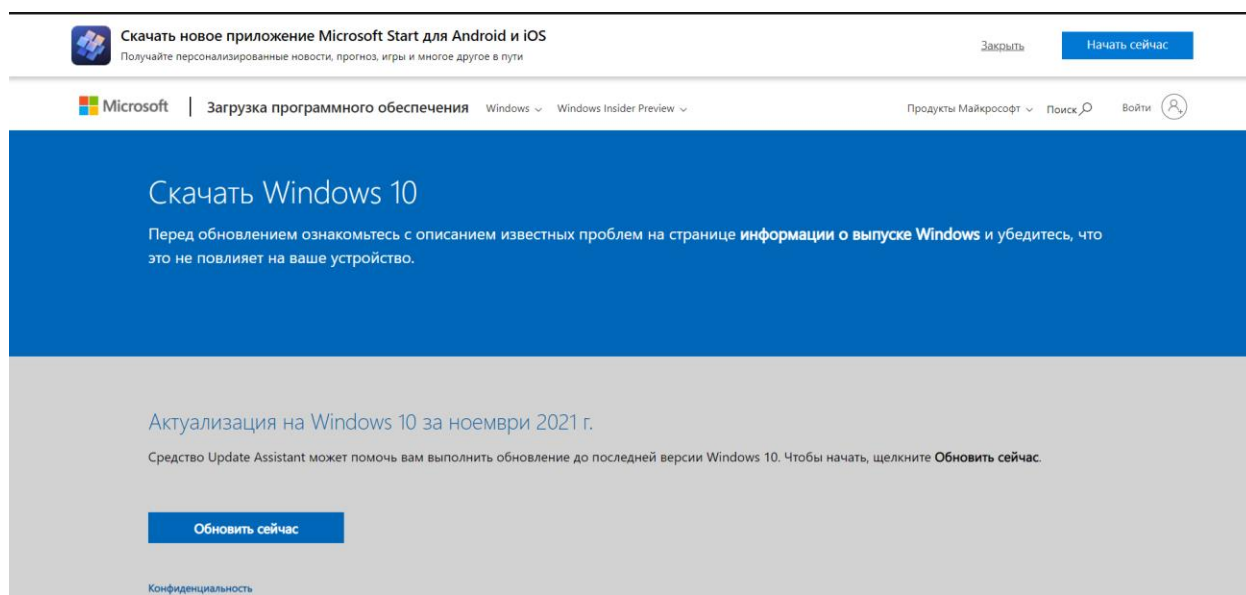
Скачать новое приложение Microsoft Start для Android и iOS
Получайте персонализированные новости, прогноз, игры и многое другое в пути

Закрыть

Начать сейчас

Microsoft | Загрузка программного обеспечения Windows Windows Insider Preview

Продукты Майкрософт Поиск Войти

Скачать Windows 10

Перед обновлением ознакомьтесь с описанием известных проблем на странице **информации о выпуске Windows** и убедитесь, что это не повлияет на ваше устройство.

Актуализация на Windows 10 за ноември 2021 г.

Средство Update Assistant может помочь вам выполнить обновление до последней версии Windows 10. Чтобы начать, щелкните **Обновить сейчас**.

Обновить сейчас

Конфиденциальность